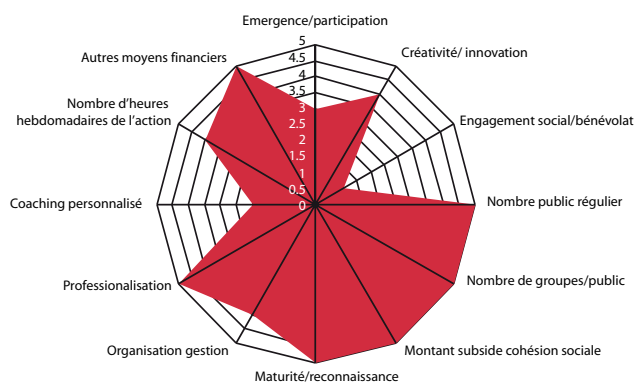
Emergence/participation
Créativité/ innovation
Engagement social/bénévolat
Nombre public régulier
Nombre de groupes/public
Montant subside cohésion sociale
Maturité/reconnaissance
Organisation gestion
Professionalisation
Coaching personnalisé
Nombre d'heures hebdomadaires de l'action
Autres moyens financiers

5
4.5
4
3.5
3
2.5
2
1.5
1
0.5
0